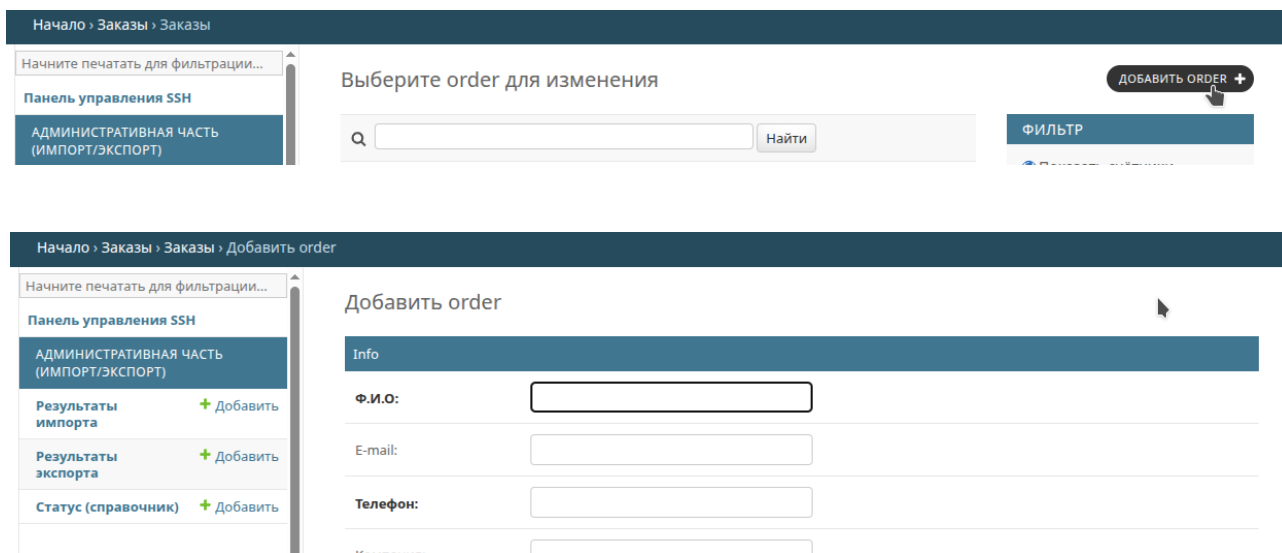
Начало › Заказы › Заказы

Начните печатать для фильтрации...

Панель управления SSH

АДМИНИСТРАТИВНАЯ ЧАСТЬ (ИМПОРТ/ЭКСПОРТ)

Выберите order для изменения

ДОБАВИТЬ ORDER +

Найти

ФИЛЬТР

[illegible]

Начало › Заказы › Заказы › Добавить order

Начните печатать для фильтрации...

Панель управления SSH

АДМИНИСТРАТИВНАЯ ЧАСТЬ (ИМПОРТ/ЭКСПОРТ)

Результаты импорта + Добавить

Результаты экспорта + Добавить

Статус (справочник) + Добавить

Добавить order

Info

Ф.И.О:

E-mail:

Телефон:

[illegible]